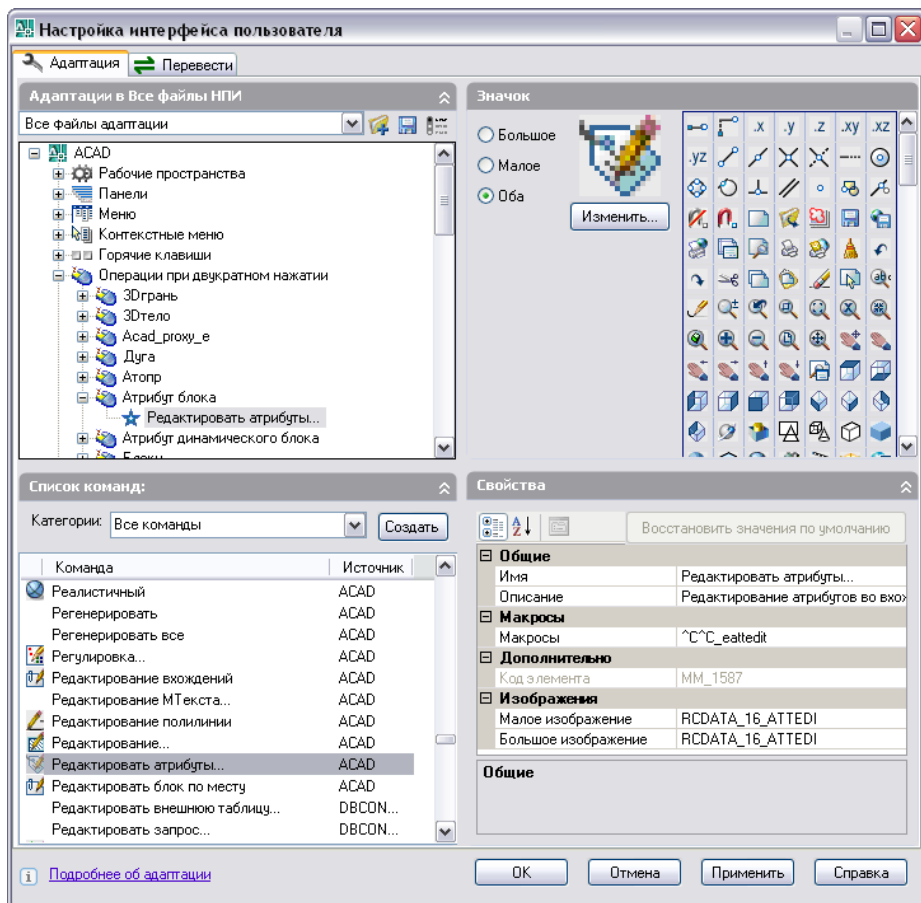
Настройка интерфейса пользователя

Адаптация | Перевести

Адаптации в Все файлы НПИ

Все файлы адаптации

ACAD
Рабочие пространства
Панели
Меню
Контекстные меню
Горячие клавиши
Операции при двукратном нажатии
3Dгрань
3Dтело
Acad_proxy_e
Дуга
Атопр
Атрибут блока
Редактировать атрибуты...
Атрибут динамического блока
Блоки

Значок

Большое
Малое
Оба
Изменить...

.x .y .z .xy .xz .yz

Список команд:

Категории: Все команды | Создать

| Команда | Источник |
|---|---|
| Реалистичный | ACAD |
| Регенерировать | ACAD |
| Регенерировать все | ACAD |
| Регулировка... | ACAD |
| Редактирование вхождений | ACAD |
| Редактирование МТекста... | ACAD |
| Редактирование полилинии | ACAD |
| Редактирование... | ACAD |
| Редактировать атрибуты... | ACAD |
| Редактировать блок по месту | ACAD |
| Редактировать внешнюю таблицу... | DBCON... |
| Редактировать запрос... | DBCON... |

Свойства

Восстановить значения по умолчанию

| | |
|---|---|
| Общие | |
| Имя | Редактировать атрибуты... |
| Описание | Редактирование атрибутов во вхож |
| Макросы | |
| Макросы | ^C^C_eattedit |
| Дополнительно | |
| Код элемента | MM_1587 |
| Изображения | |
| Малое изображение | RCDATA_16_ATTEDI |
| Большое изображение | RCDATA_16_ATTEDI |

Общие

Подробнее об адаптации

OK | Отмена | Применить | Справка